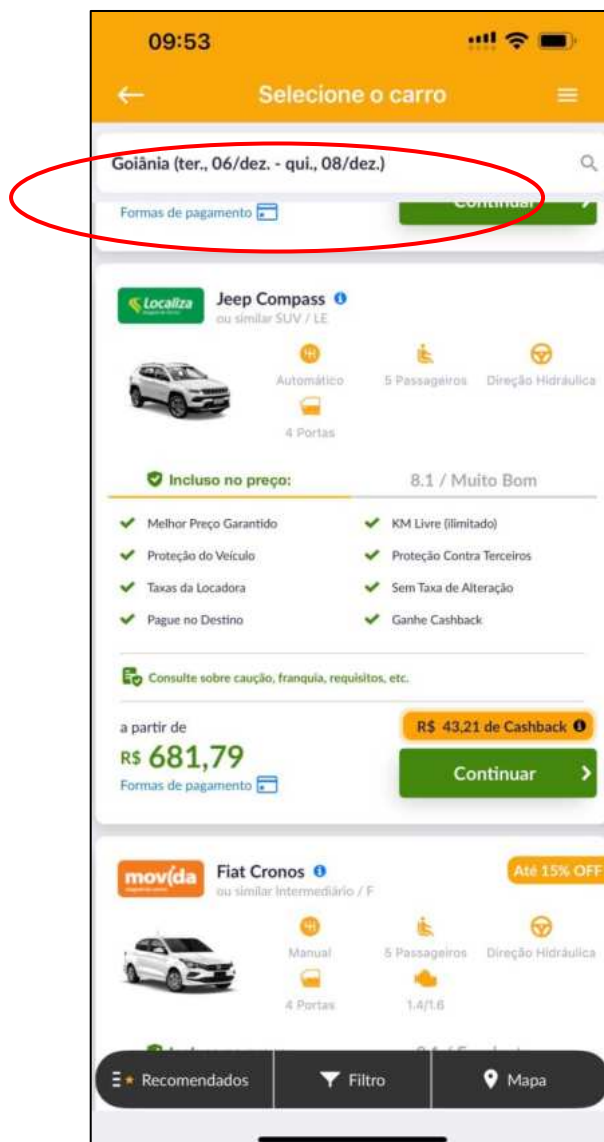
09:53

Selecione o carro

Goiânia (ter., 06/dez. - qui., 08/dez.)

Formas de pagamento

Continuar

Localiza

Jeep Compass
ou similar SUV / LE

Automático
5 Passageiros
Direção Hidráulica
4 Portas

Incluso no preço:
8.1 / Muito Bom

Melhor Preço Garantido
KM Livre (ilimitado)
Proteção do Veículo
Proteção Contra Terceiros
Taxas da Locadora
Sem Taxa de Alteração
Pague no Destino
Ganhe Cashback

Consulte sobre caução, franquia, requisitos, etc.

a partir de
R$ 681,79
Formas de pagamento

R$ 43,21 de Cashback

Continuar

movida

Fiat Cronos
ou similar Intermediário / F

Até 15% OFF

Manual
5 Passageiros
Direção Hidráulica
4 Portas
1.4/1.6

Recomendados
Filtro
Mapa